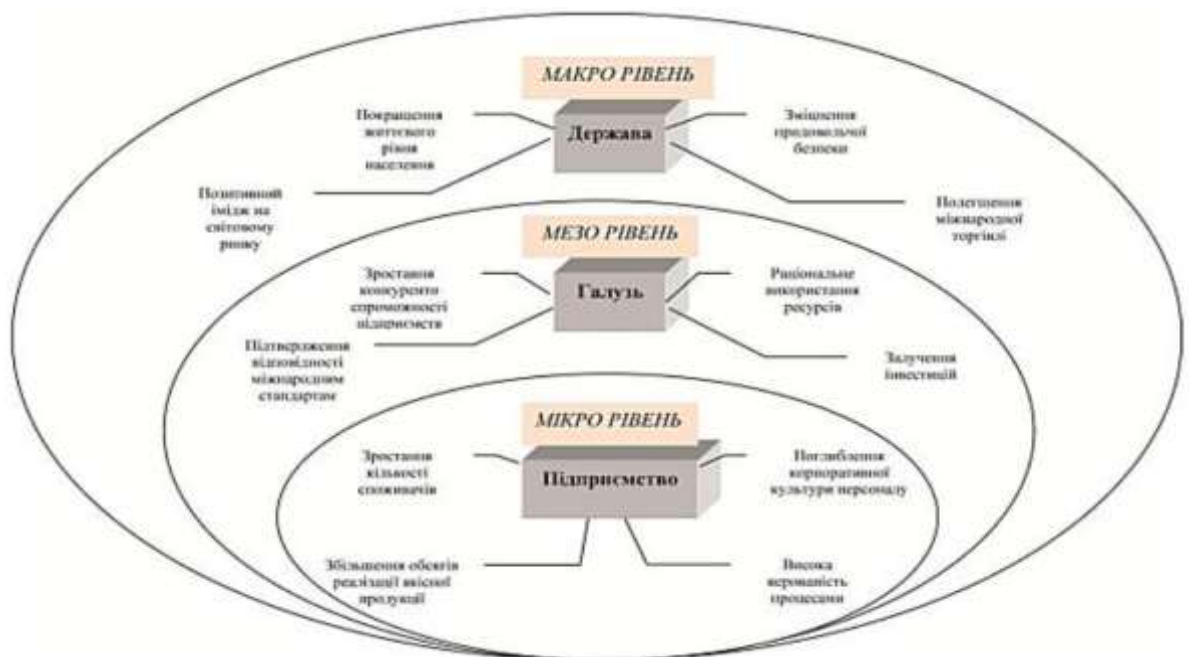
МАКРО РІВЕНЬ

Покращення життєвого рівня населення

Держава

Зміцнення продовольчої безпеки

Позитивний імідж на світовому ринку

Полегшення міжнародної торгівлі

МЕЗО РІВЕНЬ

Зростання конкуренто спроможності підприємств

Галузь

Раціональне використання ресурсів

Підтвердження відповідності міжнародним стандартам

Залучення інвестицій

МІКРО РІВЕНЬ

Зростання кількості споживачів

Підприємство

Поглиблення корпоративної культури персоналу

Збільшення обсягів реалізації якісної продукції

Висока керованість процесами